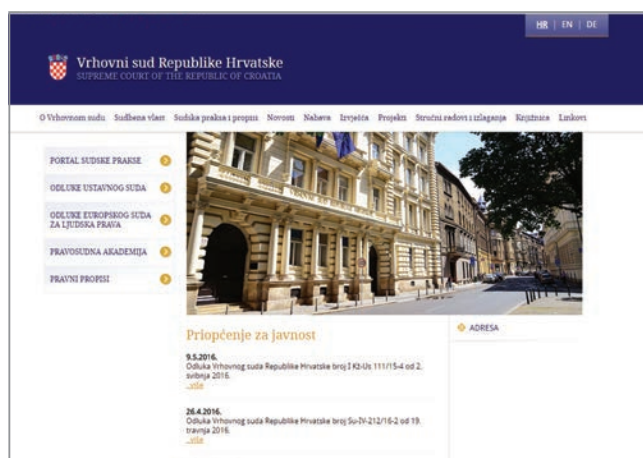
HR | EN | DE

Vrhovni sud Republike Hrvatske
SUPREME COURT OF THE REPUBLIC OF CROATIA

O Vrhovnom sudu Sudbena vlast Sudska praksa i propisi Novosti Nabava Izvješća Projekti Stručni radovi i izlaganja Knjižnica Linkovi

PORTAL SUDSKE PRAKSE
ODLUKE USTAVNOG SUDA
ODLUKE EUROPSKOG SUDA ZA LJUDSKA PRAVA
PRAVOSUDNA AKADEMIJA
PRAVNI PROPISI

Priopćenje za javnost

9.5.2016.
Odluka Vrhovnog suda Republike Hrvatske broj I Kž-Us 111/15-4 od 2. svibnja 2016.
...više

26.4.2016.
Odluka Vrhovnog suda Republike Hrvatske broj Su-IV-212/16-2 od 19. travnja 2016.
...više

ADRESA